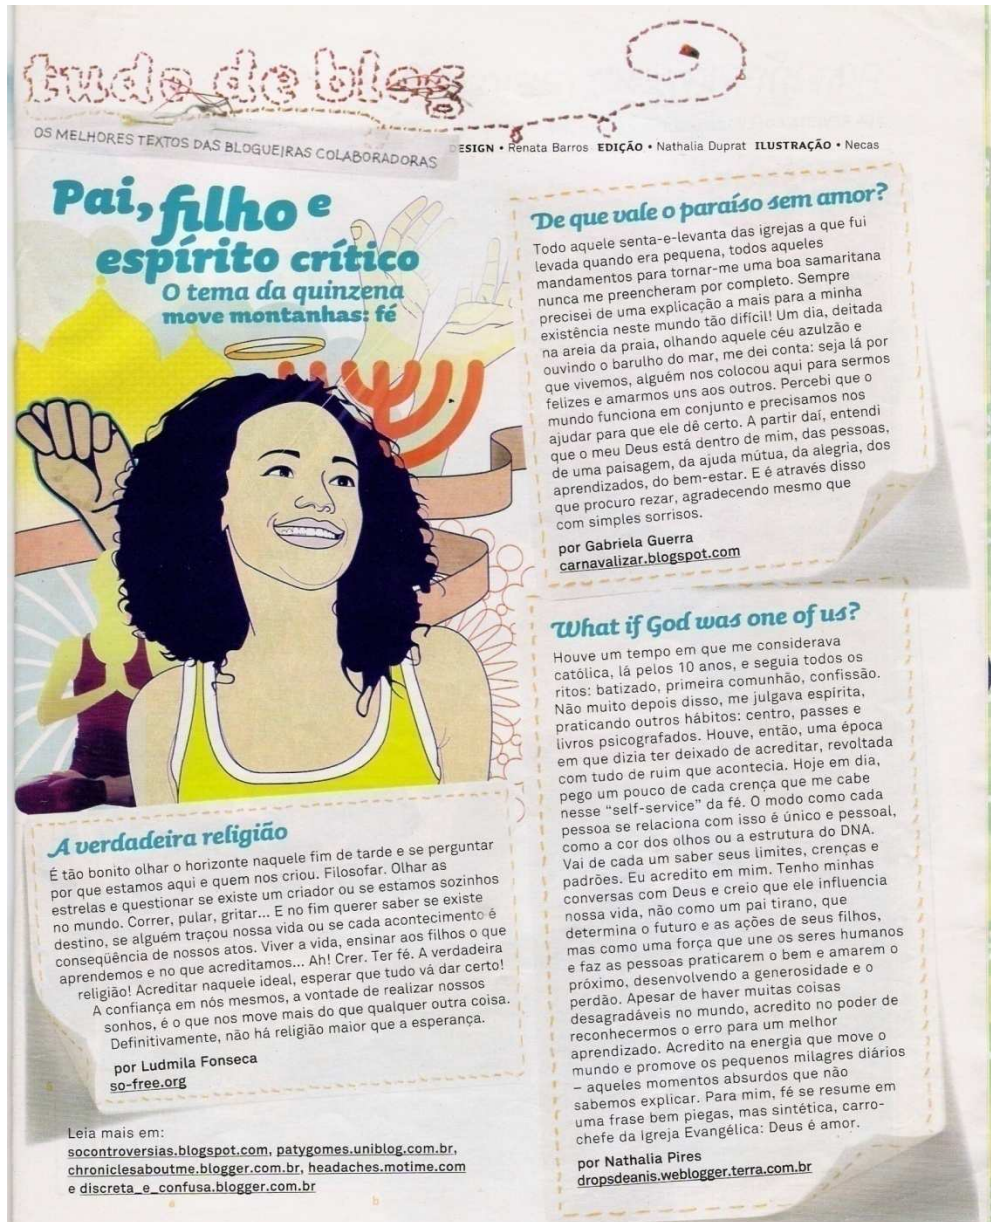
tudo de blog

OS MELHORES TEXTOS DAS BLOGUEIRAS COLABORADORAS

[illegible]ESIGN • Renata Barros EDIÇÃO • Nathalia Duprat ILUSTRAÇÃO • Necas

Pai, filho e espírito crítico

O tema da quinzena move montanhas: fé

De que vale o paraíso sem amor?

Todo aquele senta-e-levanta das igrejas a que fui levada quando era pequena, todos aqueles mandamentos para tornar-me uma boa samaritana nunca me preencheram por completo. Sempre precisei de uma explicação a mais para a minha existência neste mundo tão difícil! Um dia, deitada na areia da praia, olhando aquele céu azulzão e ouvindo o barulho do mar, me dei conta: seja lá por que vivemos, alguém nos colocou aqui para sermos felizes e amarmos uns aos outros. Percebi que o mundo funciona em conjunto e precisamos nos ajudar para que ele dê certo. A partir daí, entendi que o meu Deus está dentro de mim, das pessoas, de uma paisagem, da ajuda mútua, da alegria, dos aprendizados, do bem-estar. E é através disso que procuro rezar, agradecendo mesmo que com simples sorrisos.

por Gabriela Guerra
carnavalizar.blogspot.com

What if God was one of us?

Houve um tempo em que me considerava católica, lá pelos 10 anos, e seguia todos os ritos: batizado, primeira comunhão, confissão. Não muito depois disso, me julgava espírita, praticando outros hábitos: centro, passes e livros psicografados. Houve, então, uma época em que dizia ter deixado de acreditar, revoltada com tudo de ruim que acontecia. Hoje em dia, pego um pouco de cada crença que me cabe nesse "self-service" da fé. O modo como cada pessoa se relaciona com isso é único e pessoal, como a cor dos olhos ou a estrutura do DNA. Vai de cada um saber seus limites, crenças e padrões. Eu acredito em mim. Tenho minhas conversas com Deus e creio que ele influencia nossa vida, não como um pai tirano, que determina o futuro e as ações de seus filhos, mas como uma força que une os seres humanos e faz as pessoas praticarem o bem e amarem o próximo, desenvolvendo a generosidade e o perdão. Apesar de haver muitas coisas desagradáveis no mundo, acredito no poder de reconhecermos o erro para um melhor aprendizado. Acredito na energia que move o mundo e promove os pequenos milagres diários – aqueles momentos absurdos que não sabemos explicar. Para mim, fé se resume em uma frase bem piegas, mas sintética, carro-chefe da Igreja Evangélica: Deus é amor.

por Nathalia Pires
dropsdeanis.weblogger.terra.com.br

A verdadeira religião

É tão bonito olhar o horizonte naquele fim de tarde e se perguntar por que estamos aqui e quem nos criou. Filosofar. Olhar as estrelas e questionar se existe um criador ou se estamos sozinhos no mundo. Correr, pular, gritar... E no fim querer saber se existe destino, se alguém traçou nossa vida ou se cada acontecimento é conseqüência de nossos atos. Viver a vida, ensinar aos filhos o que aprendemos e no que acreditamos... Ah! Crer. Ter fé. A verdadeira religião! Acreditar naquele ideal, esperar que tudo vá dar certo! A confiança em nós mesmos, a vontade de realizar nossos sonhos, é o que nos move mais do que qualquer outra coisa. Definitivamente, não há religião maior que a esperança.

por Ludmila Fonseca
so-free.org

Leia mais em:
socontroversias.blogspot.com, patygomes.uniblog.com.br, chroniclesaboutme.blogger.com.br, headaches.motime.com e discreta_e_confusa.blogger.com.br